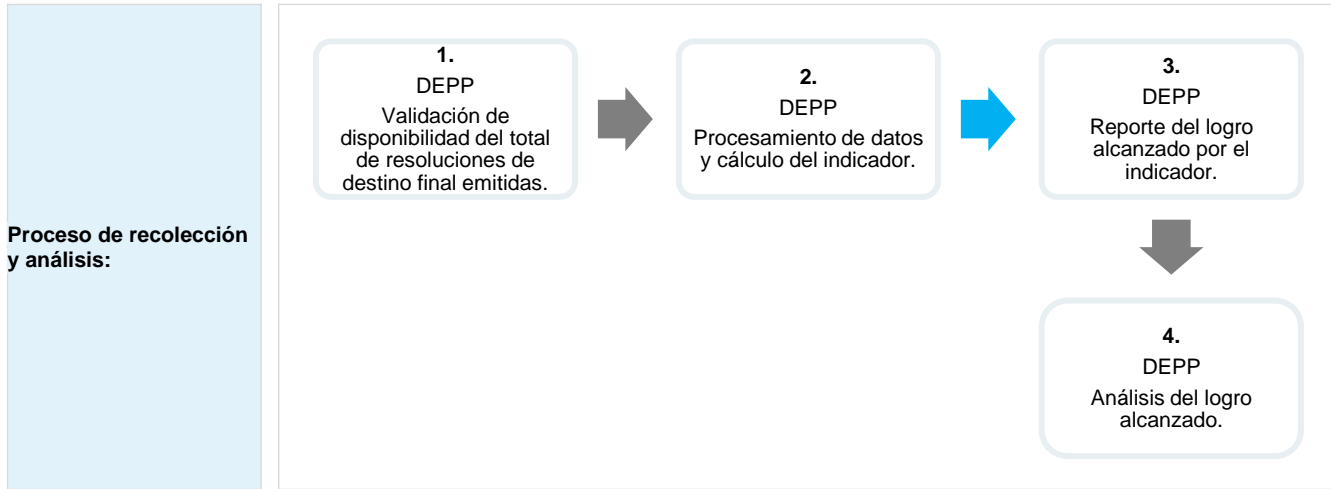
Proceso de recolección y análisis:

1.
DEPP
Validación de disponibilidad del total de resoluciones de destino final emitidas.

2.
DEPP
Procesamiento de datos y cálculo del indicador.

3.
DEPP
Reporte del logro alcanzado por el indicador.

4.
DEPP
Análisis del logro alcanzado.